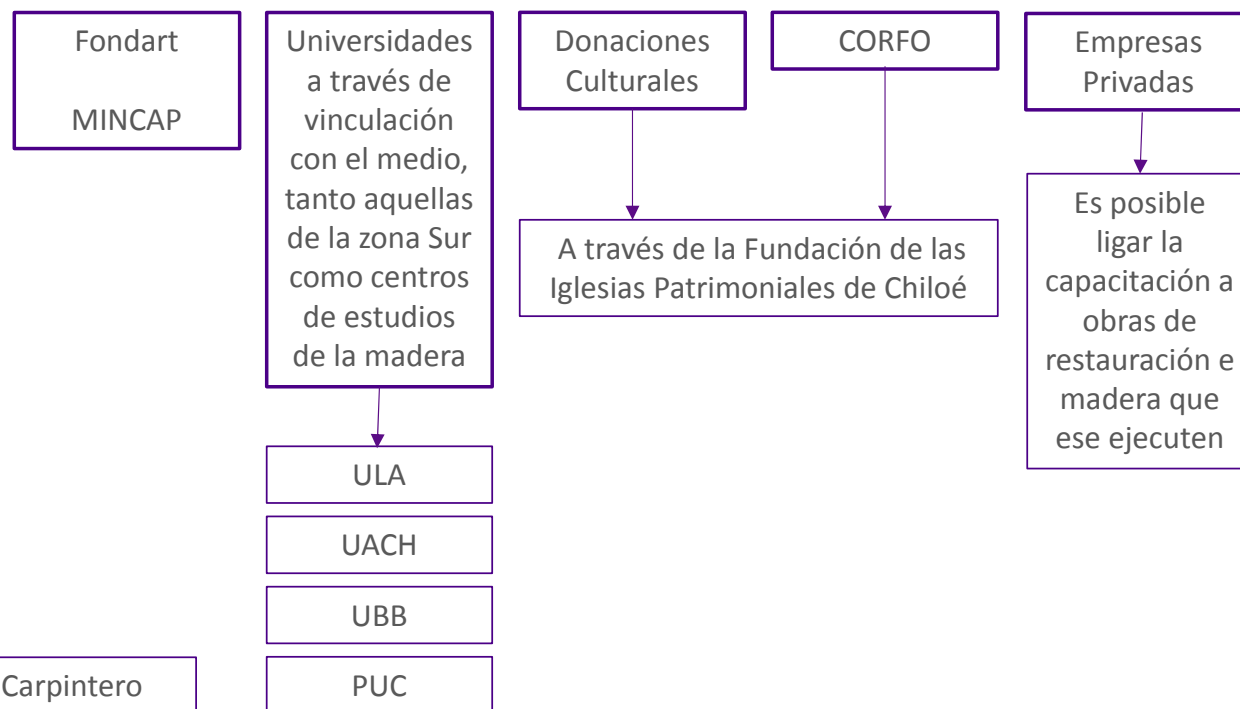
Fondart

MINCAP

Universidades a través de vinculación con el medio, tanto aquellas de la zona Sur como centros de estudios de la madera

ULA

UACH

UBB

PUC

Donaciones Culturales

CORFO

A través de la Fundación de las Iglesias Patrimoniales de Chiloé

Empresas Privadas

Es posible ligar la capacitación a obras de restauración e madera que ese ejecuten

Carpintero